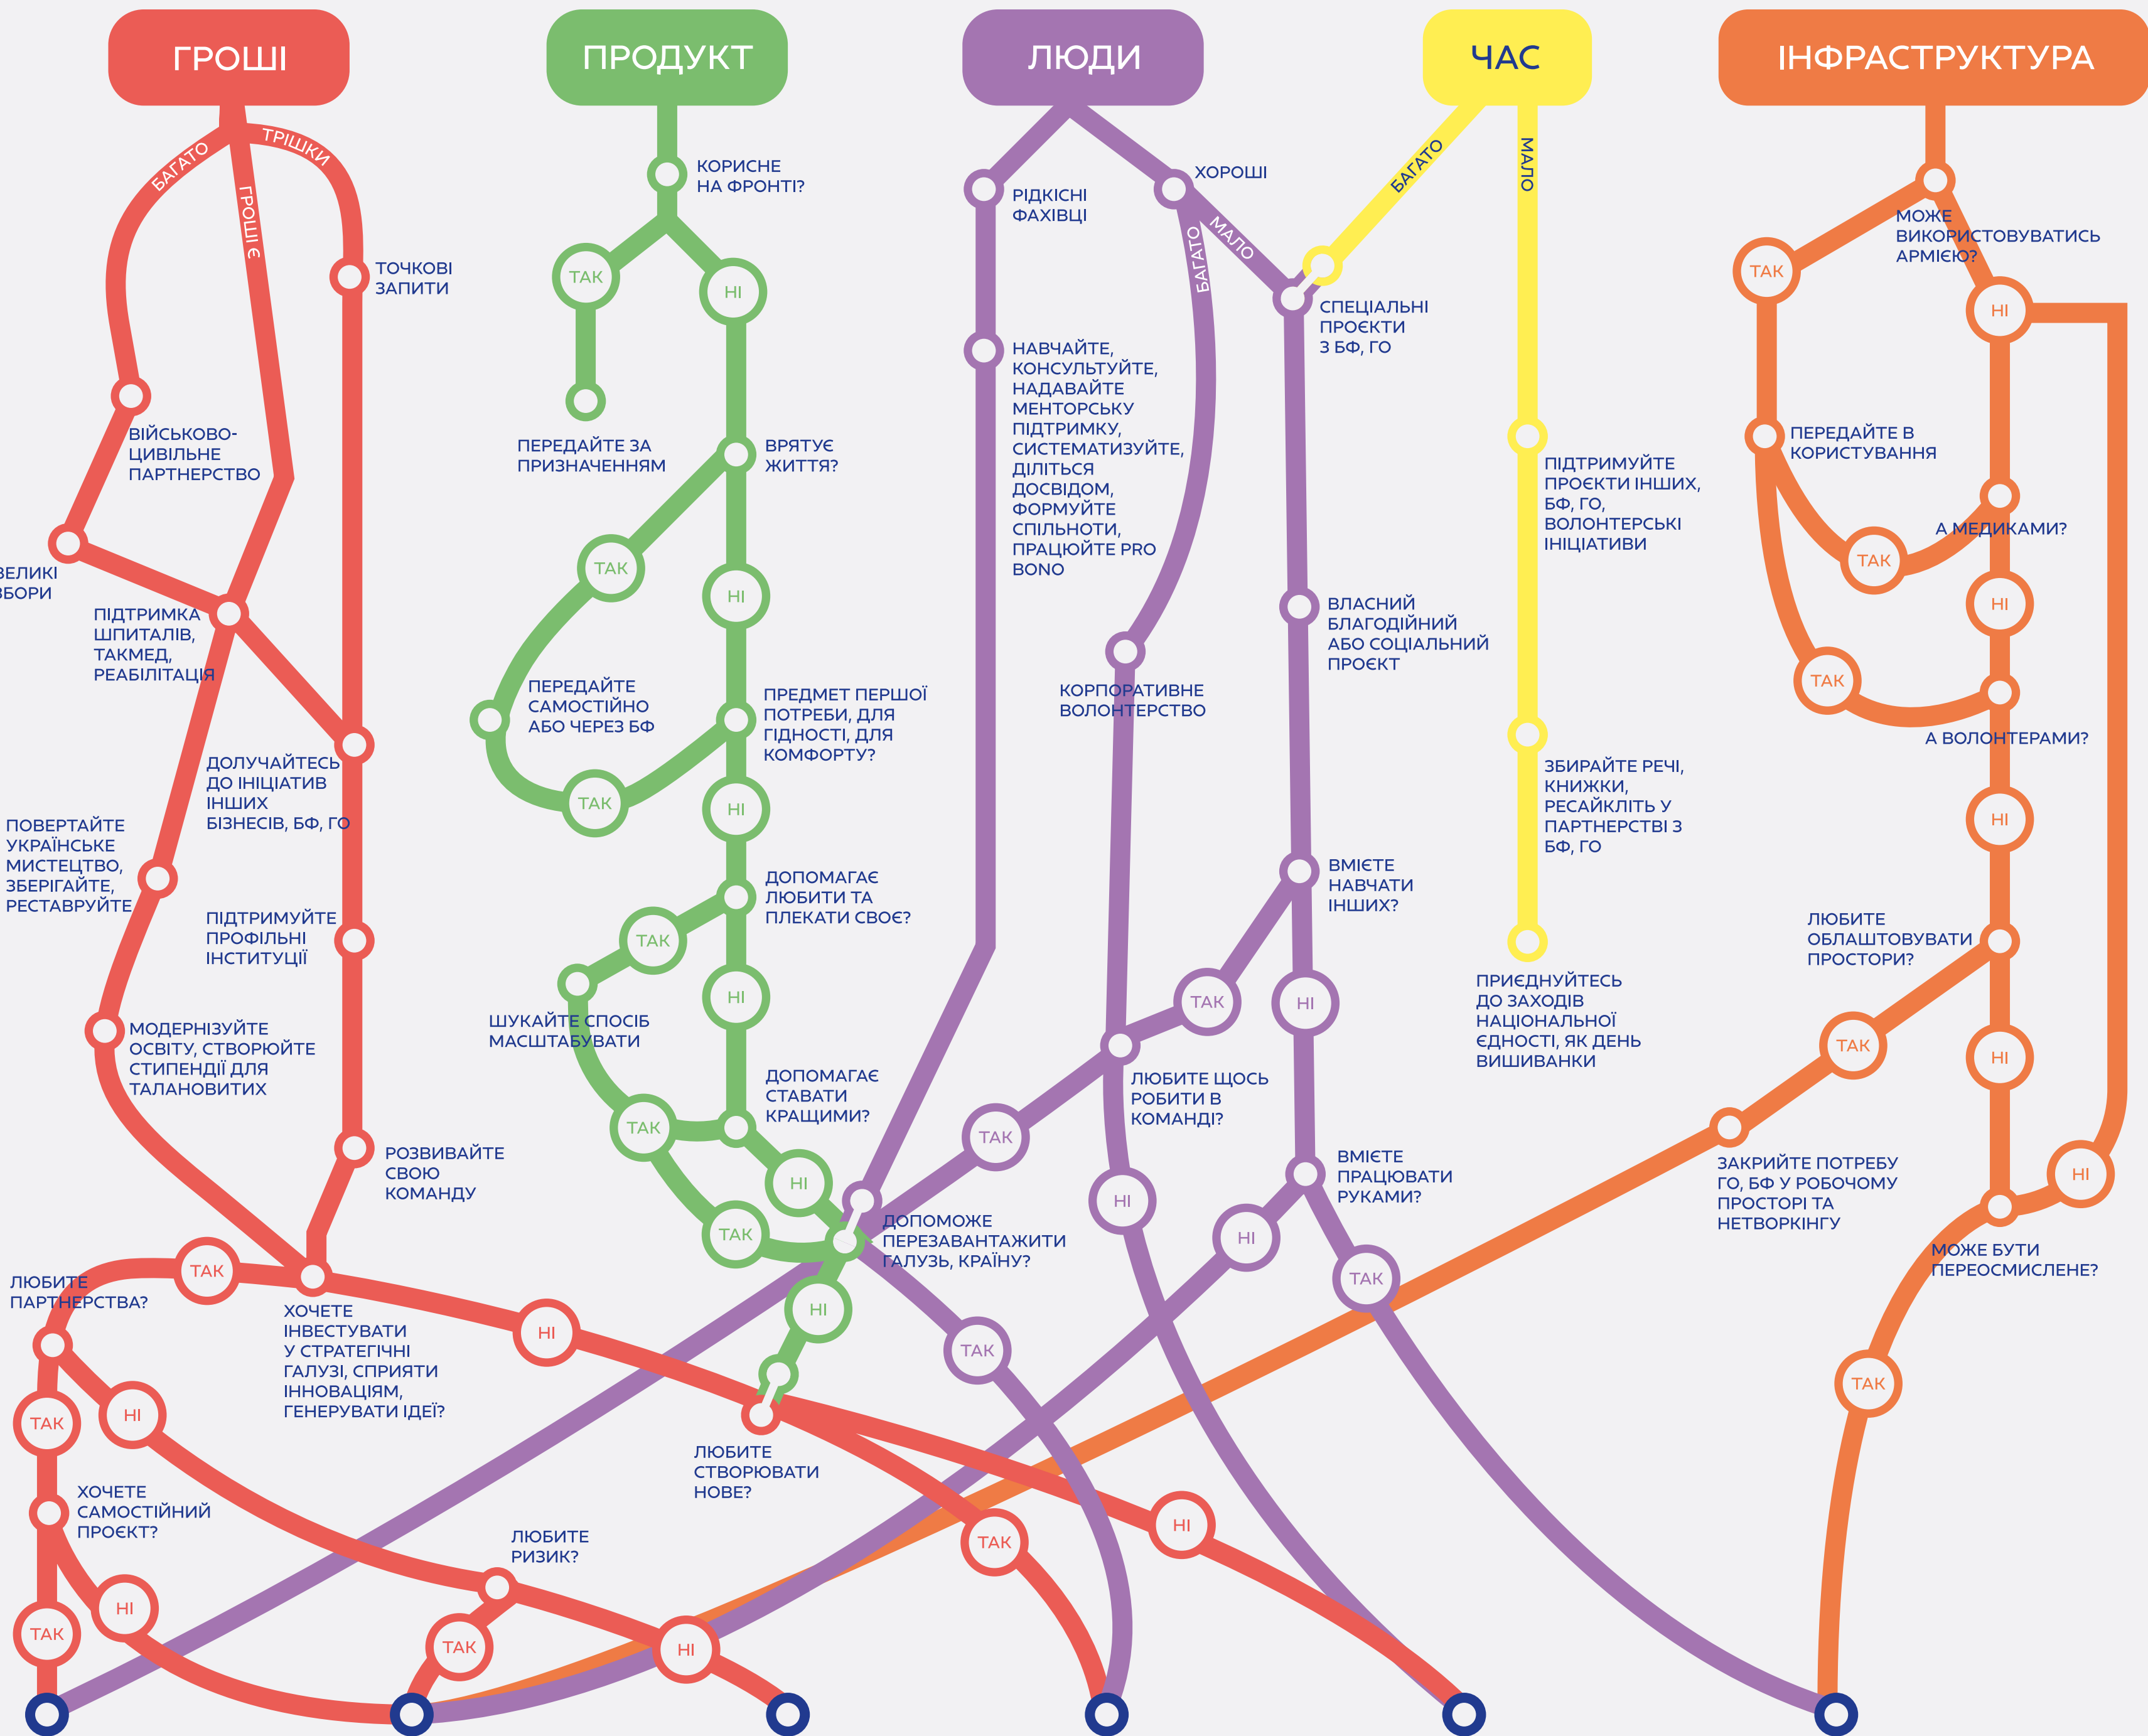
ГРОШІ

ПРОДУКТ

ЛЮДИ

ЧАС

ІНФРАСТРУКТУРА

БАГАТО
ТРІШКИ
ГРОШІ Є
ТОЧКОВІ ЗАПИТИ
ВІЙСЬКОВО-ЦИВІЛЬНЕ ПАРТНЕРСТВО
ВЕЛИКІ ЗБОРИ
ПІДТРИМКА ШПИТАЛІВ, ТАКМЕД, РЕАБІЛІТАЦІЯ
ДОЛУЧАЙТЕСЬ ДО ІНІЦІАТИВ ІНШИХ БІЗНЕСІВ, БФ, ГО
ПОВЕРТАЙТЕ УКРАЇНСЬКЕ МИСТЕЦТВО, ЗБЕРІГАЙТЕ, РЕСТАВРУЙТЕ
ПІДТРИМУЙТЕ ПРОФІЛЬНІ ІНСТИТУЦІЇ
МОДЕРНІЗУЙТЕ ОСВІТУ, СТВОРЮЙТЕ СТИПЕНДІЇ ДЛЯ ТАЛАНОВИТИХ
РОЗВИВАЙТЕ СВОЮ КОМАНДУ
ЛЮБИТЕ ПАРТНЕРСТВА?
ТАК
ХОЧЕТЕ ІНВЕСТУВАТИ У СТРАТЕГІЧНІ ГАЛУЗІ, СПРИЯТИ ІННОВАЦІЯМ, ГЕНЕРУВАТИ ІДЕЇ?
НІ
ТАК
НІ
ХОЧЕТЕ САМОСТІЙНИЙ ПРОЄКТ?
ТАК
НІ
ЛЮБИТЕ РИЗИК?
ТАК
НІ

КОРИСНЕ НА ФРОНТІ?
ТАК
НІ
ПЕРЕДАЙТЕ ЗА ПРИЗНАЧЕННЯМ
ВРЯТУЄ ЖИТТЯ?
ТАК
НІ
ПЕРЕДАЙТЕ САМОСТІЙНО АБО ЧЕРЕЗ БФ
ПРЕДМЕТ ПЕРШОЇ ПОТРЕБИ, ДЛЯ ГІДНОСТІ, ДЛЯ КОМФОРТУ?
ТАК
НІ
ДОПОМАГАЄ ЛЮБИТИ ТА ПЛЕКАТИ СВОЄ?
ТАК
НІ
ШУКАЙТЕ СПОСІБ МАСШТАБУВАТИ
ДОПОМАГАЄ СТАВАТИ КРАЩИМИ?
ТАК
НІ
ТАК
ДОПОМОЖЕ ПЕРЕЗАВАНТАЖИТИ ГАЛУЗЬ, КРАЇНУ?
НІ
ЛЮБИТЕ СТВОРЮВАТИ НОВЕ?
ТАК
НІ

РІДКІСНІ ФАХІВЦІ
ХОРОШІ
МАЛО
БАГАТО
НАВЧАЙТЕ, КОНСУЛЬТУЙТЕ, НАДАВАЙТЕ МЕНТОРСЬКУ ПІДТРИМКУ, СИСТЕМАТИЗУЙТЕ, ДІЛІТЬСЯ ДОСВІДОМ, ФОРМУЙТЕ СПІЛЬНОТИ, ПРАЦЮЙТЕ PRO BONO
СПЕЦІАЛЬНІ ПРОЄКТИ З БФ, ГО
ВЛАСНИЙ БЛАГОДІЙНИЙ АБО СОЦІАЛЬНИЙ ПРОЄКТ
КОРПОРАТИВНЕ ВОЛОНТЕРСТВО
ВМІЄТЕ НАВЧАТИ ІНШИХ?
ТАК
НІ
ЛЮБИТЕ ЩОСЬ РОБИТИ В КОМАНДІ?
ТАК
НІ
ВМІЄТЕ ПРАЦЮВАТИ РУКАМИ?
НІ
ТАК
ТАК

БАГАТО
МАЛО
ПІДТРИМУЙТЕ ПРОЄКТИ ІНШИХ, БФ, ГО, ВОЛОНТЕРСЬКІ ІНІЦІАТИВИ
ЗБИРАЙТЕ РЕЧІ, КНИЖКИ, РЕСАЙКЛІТЬ У ПАРТНЕРСТВІ З БФ, ГО
ПРИЄДНУЙТЕСЬ ДО ЗАХОДІВ НАЦІОНАЛЬНОЇ ЄДНОСТІ, ЯК ДЕНЬ ВИШИВАНКИ

МОЖЕ ВИКОРИСТОВУВАТИСЬ АРМІЄЮ?
ТАК
НІ
ПЕРЕДАЙТЕ В КОРИСТУВАННЯ
А МЕДИКАМИ?
ТАК
НІ
ТАК
А ВОЛОНТЕРАМИ?
НІ
ЛЮБИТЕ ОБЛАШТОВУВАТИ ПРОСТОРИ?
ТАК
НІ
ЗАКРИЙТЕ ПОТРЕБУ ГО, БФ У РОБОЧОМУ ПРОСТОРІ ТА НЕТВОРКІНГУ
НІ
МОЖЕ БУТИ ПЕРЕОСМИСЛЕНЕ?
ТАК